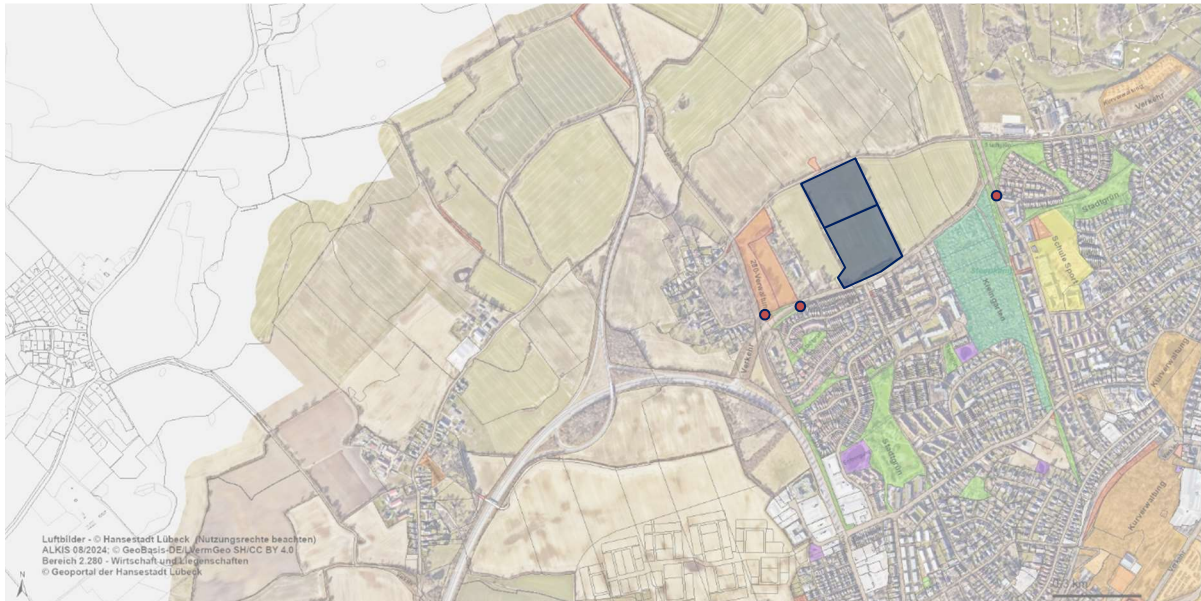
Luftbilder - © Hansestadt Lübeck (Nutzungsrechte beachten)
ALKIS 08/2024: © GeoBasis-DE/LVermGeo SH/CC BY 4.0
Bereich 2.280 - Wirtschaft und Liegenschaften
© Geoportal der Hansestadt Lübeck

N

Verkehr
Stadtgrün
Schule Sport
Kleingärten
Verkehr
Verkehr
Stadtgrün
Kurverwaltung
Kurverwaltung